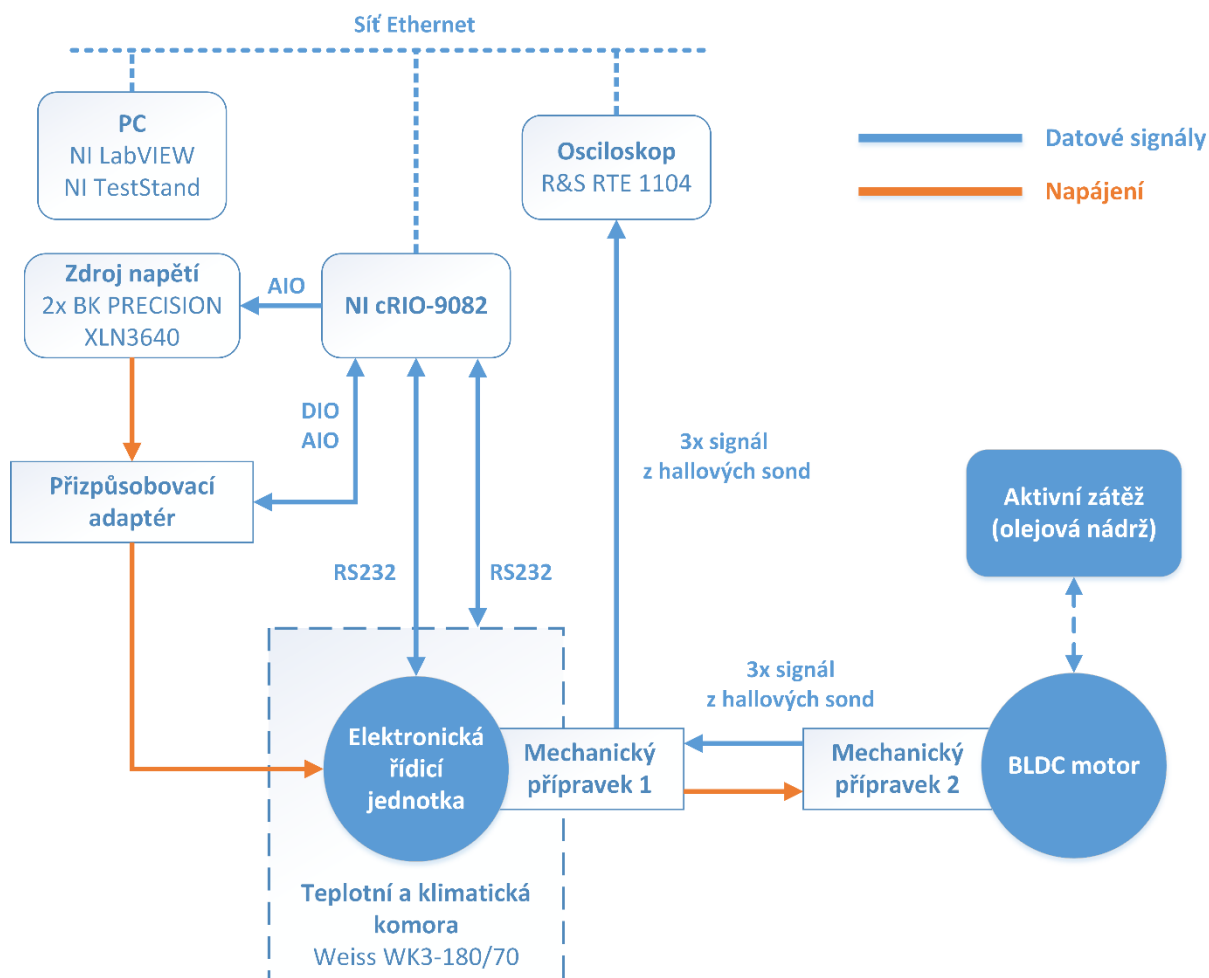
Síť Ethernet

PC
NI LabVIEW
NI TestStand

Osciloskop
R&S RTE 1104

Datové signály

Napájení

Zdroj napětí
2x BK PRECISION
XLN3640

AIO

NI cRIO-9082

DIO
AIO

3x signál
z hallových sond

Přizpůsobovací adaptér

Aktivní zátěž
(olejová nádrž)

RS232

RS232

3x signál
z hallových sond

Elektronická řídicí jednotka

Mechanický přípravek 1

Mechanický přípravek 2

BLDC motor

Teplotní a klimatická komora
Weiss WK3-180/70